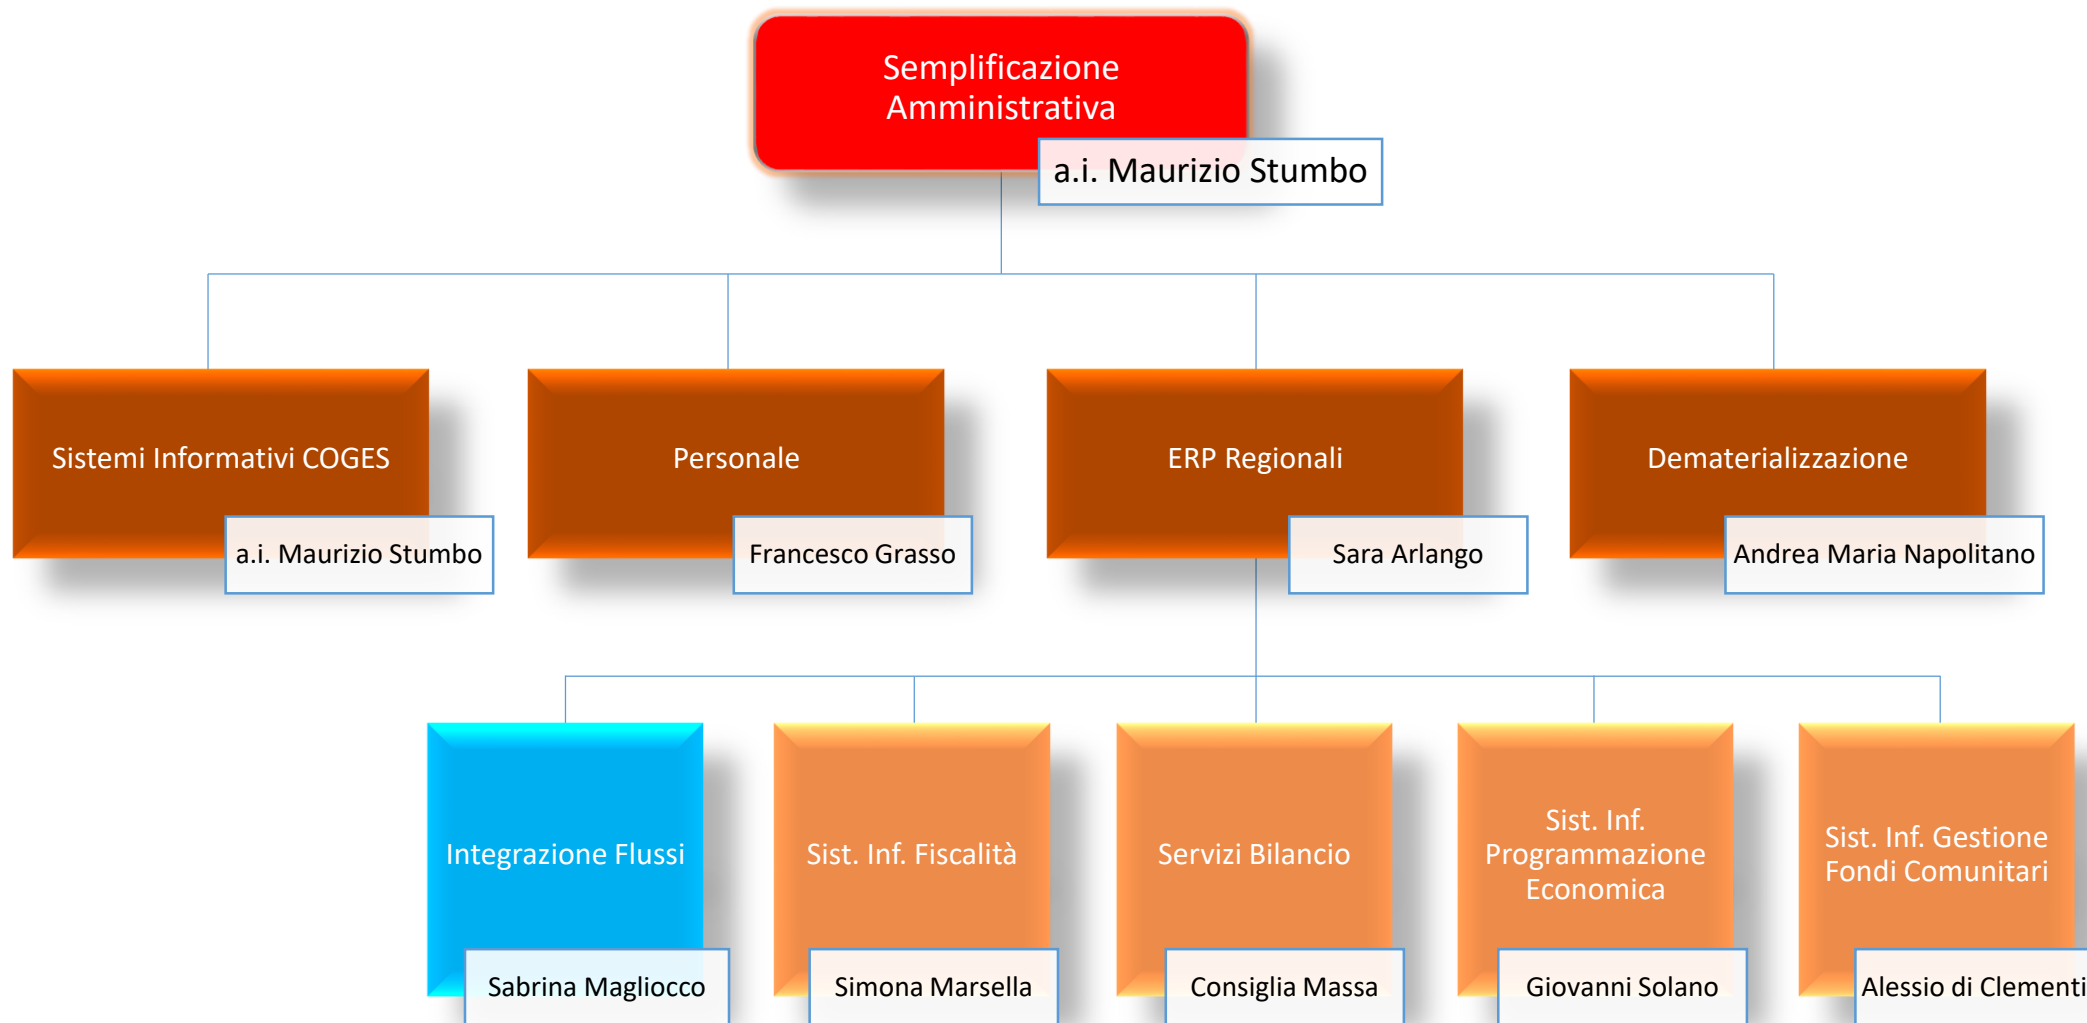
Semplificazione Amministrativa

a.i. Maurizio Stumbo

Sistemi Informativi COGES

a.i. Maurizio Stumbo

Personale

Francesco Grasso

ERP Regionali

Sara Arlango

Dematerializzazione

Andrea Maria Napolitano

Integrazione Flussi

Sabrina Magliocco

Sist. Inf. Fiscalità

Simona Marsella

Servizi Bilancio

Consiglia Massa

Sist. Inf. Programmazione Economica

Giovanni Solano

Sist. Inf. Gestione Fondi Comunitari

Alessio di Clementi